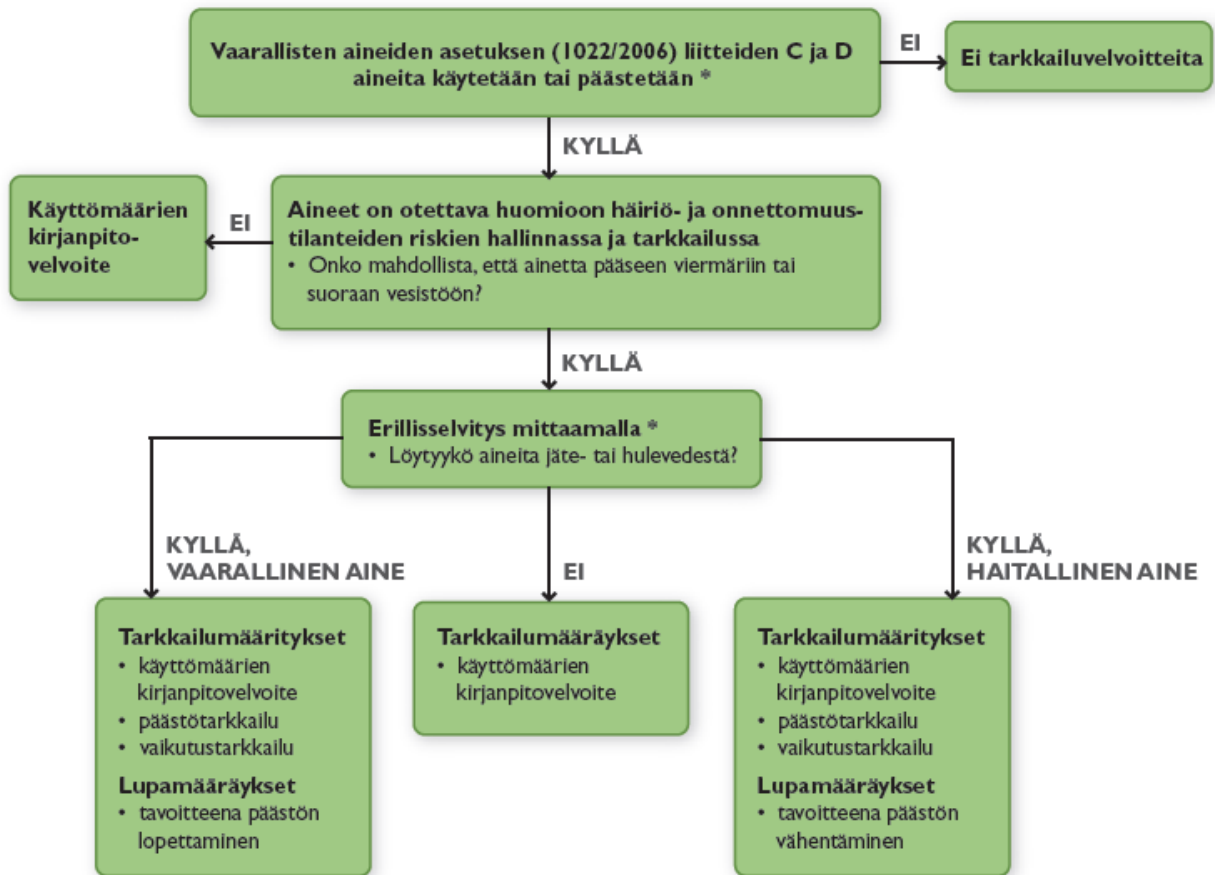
Vaarallisten aineiden asetuksen (1022/2006) liitteiden C ja D aineita käytetään tai päästetään *

EI

Ei tarkkailuvelvoitteita

KYLLÄ

Käyttömäärien kirjanpitovelvoite

EI

Aineet on otettava huomioon häiriö- ja onnettomuustilanteiden riskien hallinnassa ja tarkkailussa
• Onko mahdollista, että ainetta pääseen viermäriin tai suoraan vesistöön?

KYLLÄ

Erillisselvitys mittaamalla *
• Löytyykö aineita jäte- tai hulevedestä?

KYLLÄ, VAARALLINEN AINE

EI

KYLLÄ, HAITALLINEN AINE

Tarkkailumääritykset
• käyttömäärien kirjanpitovelvoite
• päästötarkkailu
• vaikutustarkkailu
Lupamääräykset
• tavoitteena päästön lopettaminen

Tarkkailumääräykset
• käyttömäärien kirjanpitovelvoite

Tarkkailumääritykset
• käyttömäärien kirjanpitovelvoite
• päästötarkkailu
• vaikutustarkkailu
Lupamääräykset
• tavoitteena päästön vähentäminen